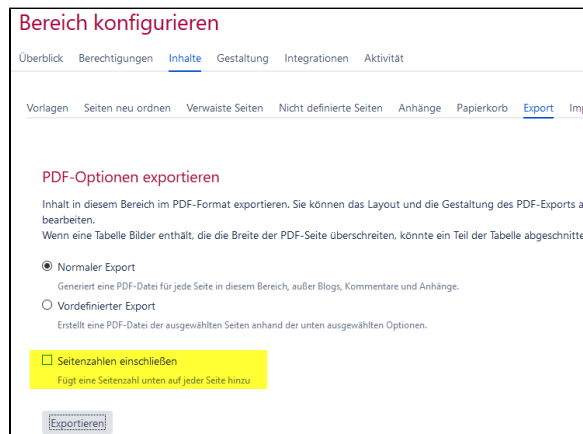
Bereich konfigurieren

Überblick Berechtigungen Inhalte Gestaltung Integrationen Aktivität

Vorlagen Seiten neu ordnen Verwaiste Seiten Nicht definierte Seiten Anhänge Papierkorb Export Im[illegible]

PDF-Optionen exportieren

Inhalt in diesem Bereich im PDF-Format exportieren. Sie können das Layout und die Gestaltung des PDF-Exports a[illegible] bearbeiten.
Wenn eine Tabelle Bilder enthält, die die Breite der PDF-Seite überschreiten, könnte ein Teil der Tabelle abgeschnitte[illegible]

Normaler Export
Generiert eine PDF-Datei für jede Seite in diesem Bereich, außer Blogs, Kommentare und Anhänge.

Vordefinierter Export
Erstellt eine PDF-Datei der ausgewählten Seiten anhand der unten ausgewählten Optionen.

Seitenzahlen einschließen
Fügt eine Seitenzahl unten auf jeder Seite hinzu

Exportieren